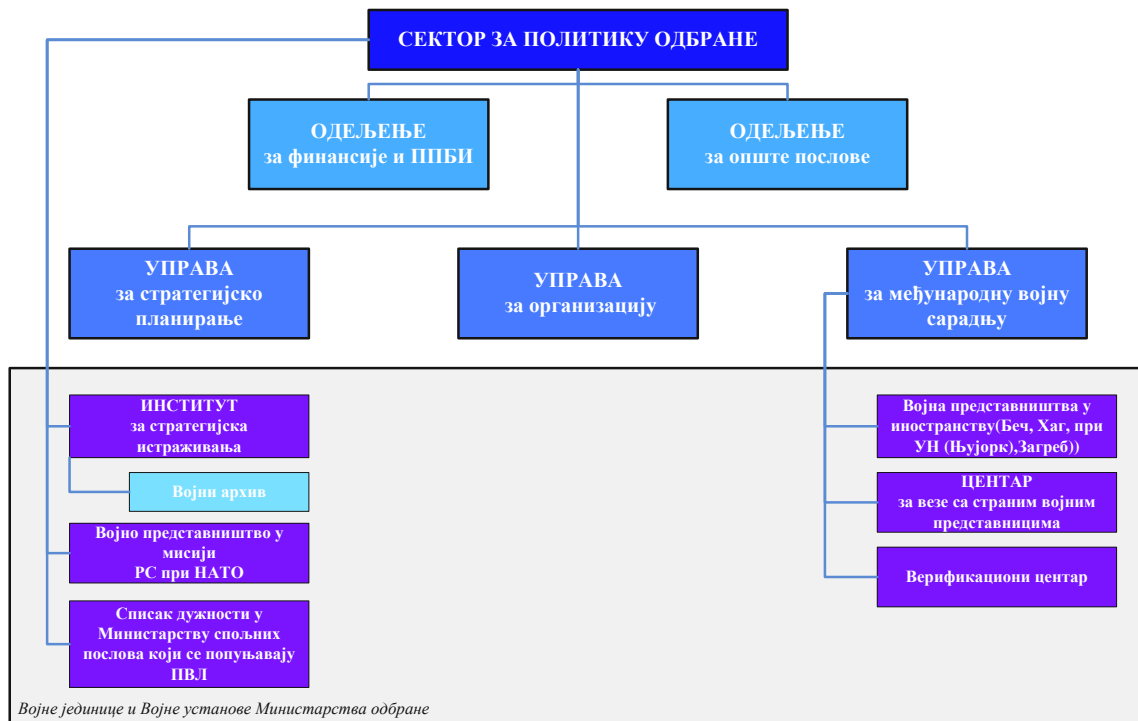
СЕКТОР ЗА ПОЛИТИКУ ОДБРАНЕ

ОДЕЉЕЊЕ
за финансије и ППБИ

ОДЕЉЕЊЕ
за опште послове

УПРАВА
за стратегијско планирање

УПРАВА
за организацију

УПРАВА
за међународну војну сарадњу

ИНСТИТУТ
за стратегијска истраживања

Војни архив

Војно представништво у мисији
РС при НАТО

Списак дужности у Министарству спољних послова који се попуњавају ПВЛ

Војна представништва у иностранству(Беч, Хаг, при УН (Њујорк),Загреб))

ЦЕНТАР
за везе са страним војним представницима

Верификациони центар

Војне јединице и Војне установе Министарства одбране